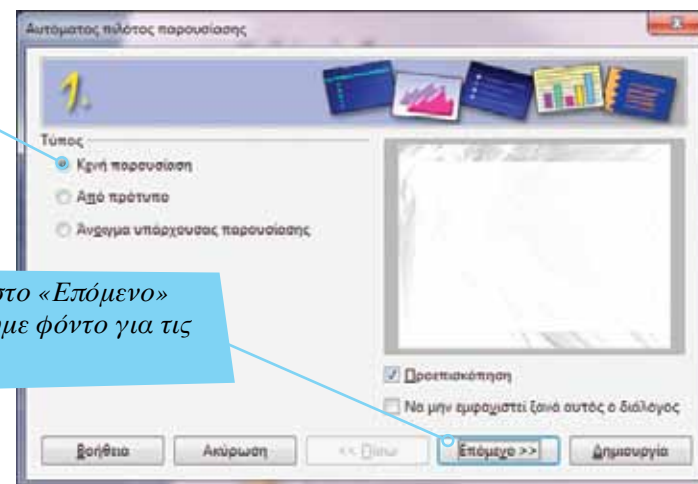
Αυτόματος πιλότος παρουσίασης

1.

Τύπος

Κενή παρουσίαση

Από πρότυπο

Άνοιγμα υπάρχουσας παρουσίασης

στο «Επόμενο» με φόντο για τις

Προεπισκόπηση

Να μην εμφανιστεί ξανά αυτός ο διάλογος

Βοήθεια

Ακύρωση

<< Πίσω

Επόμενο >>

Δημιουργία